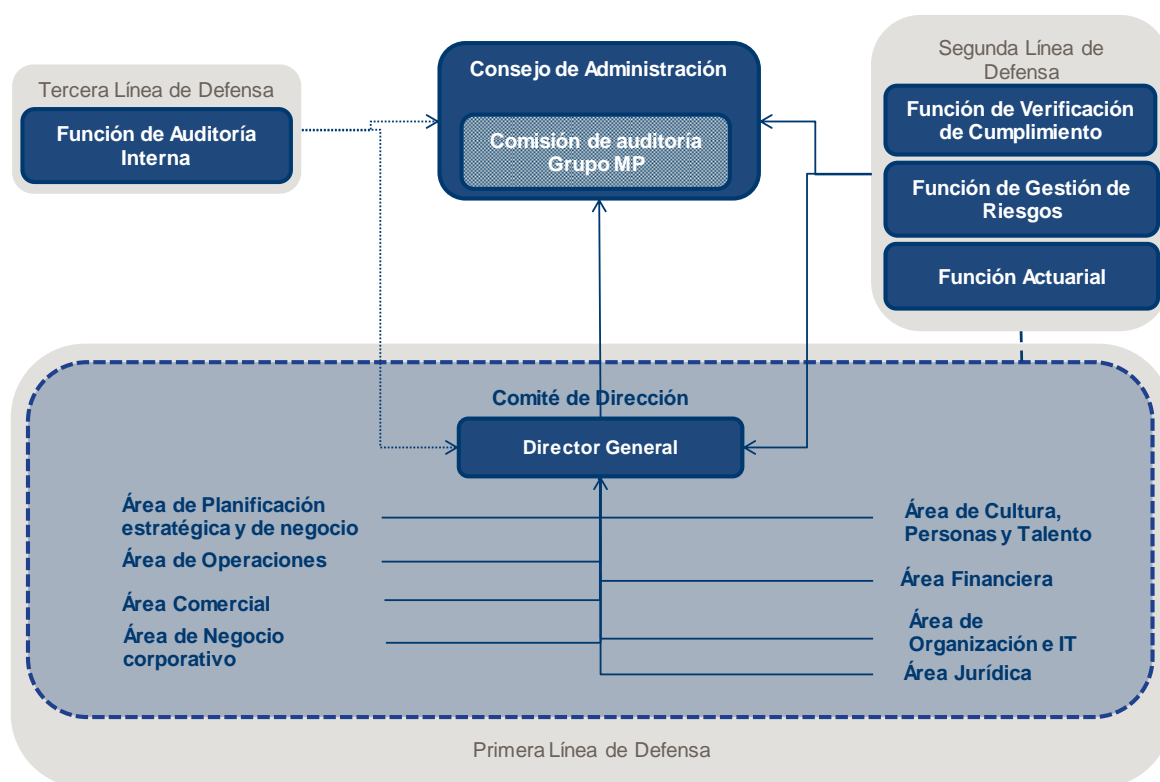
Tercera Línea de Defensa

Función de Auditoría Interna

Consejo de Administración

Comisión de auditoría Grupo MP

Segunda Línea de Defensa

Función de Verificación de Cumplimiento

Función de Gestión de Riesgos

Función Actuarial

Comité de Dirección

Director General

Área de Planificación estratégica y de negocio

Área de Operaciones

Área Comercial

Área de Negocio corporativo

Área de Cultura, Personas y Talento

Área Financiera

Área de Organización e IT

Área Jurídica

Primera Línea de Defensa